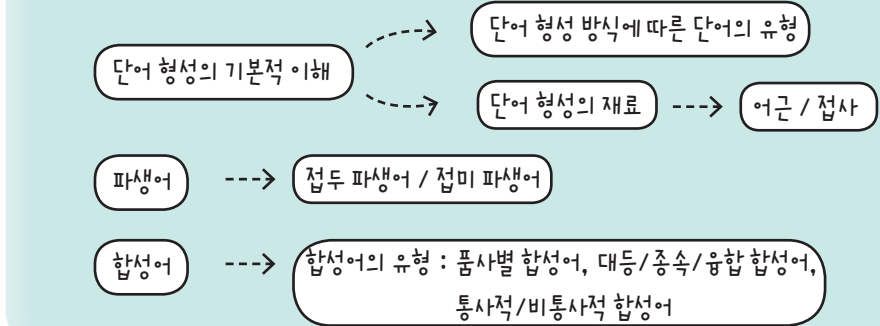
단어 형성의 기본적 이해

단어 형성 방식에 따른 단어의 유형

단어 형성의 재료

어근 / 접사

파생어

접두 파생어 / 접미 파생어

합성어

합성어의 유형 : 품사별 합성어, 대등/종속/융합 합성어, 통사적/비통사적 합성어